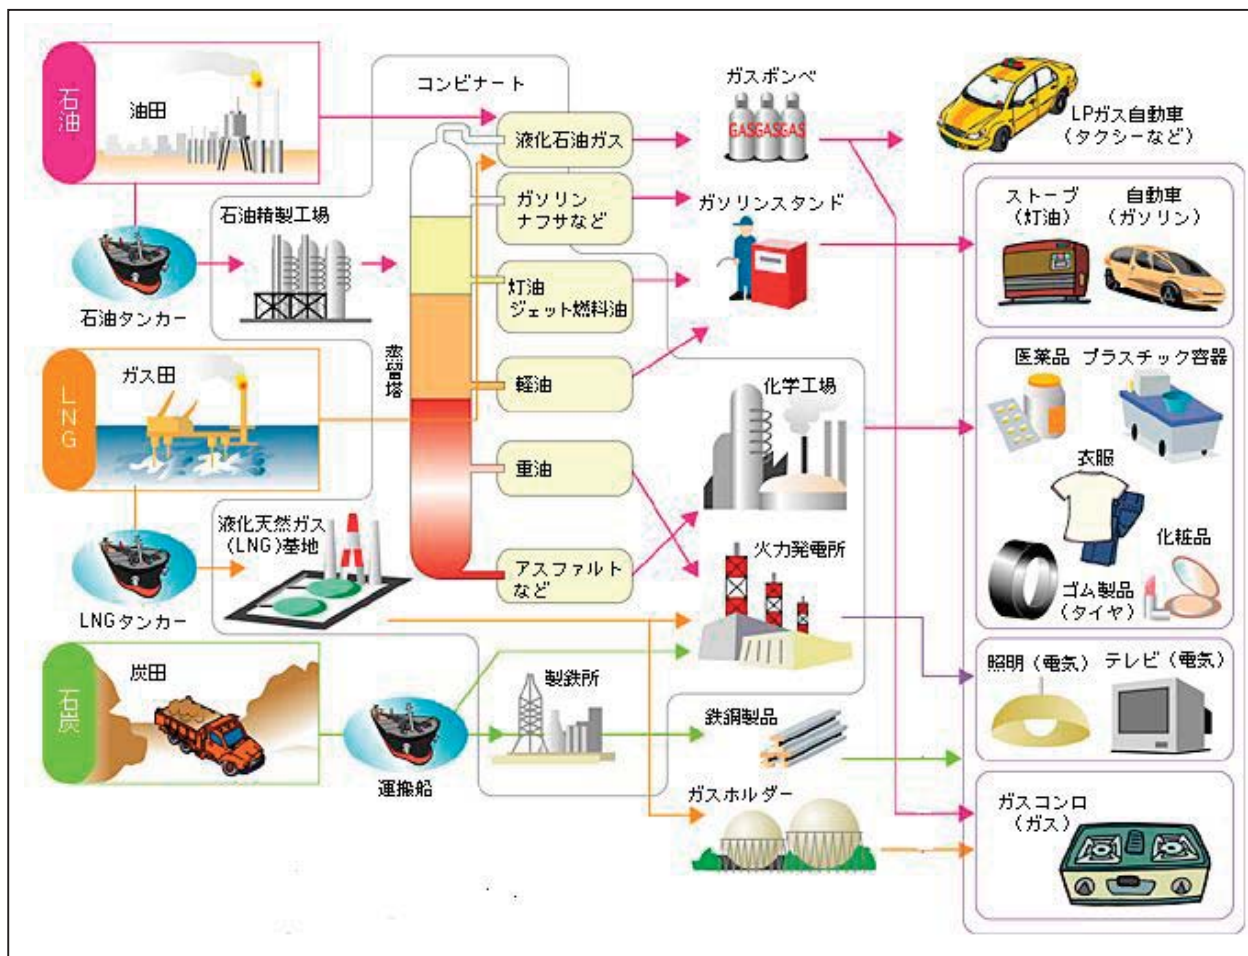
石油

油田

石油タンカー

石油精製工場

LNG

ガス田

LNGタンカー

液化天然ガス（LNG）基地

石炭

炭田

運搬船

コンビナート

蒸留塔

液化石油ガス

ガソリン ナフサなど

灯油 ジェット燃料油

軽油

重油

アスファルトなど

ガスボンベ

GASGASGAS

ガソリンスタンド

化学工場

火力発電所

製鉄所

鉄鋼製品

ガスホルダー

LPガス自動車（タクシーなど）

ストーブ（灯油）

自動車（ガソリン）

医薬品

プラスチック容器

衣服

化粧品

ゴム製品（タイヤ）

照明（電気）

テレビ（電気）

ガスコンロ（ガス）